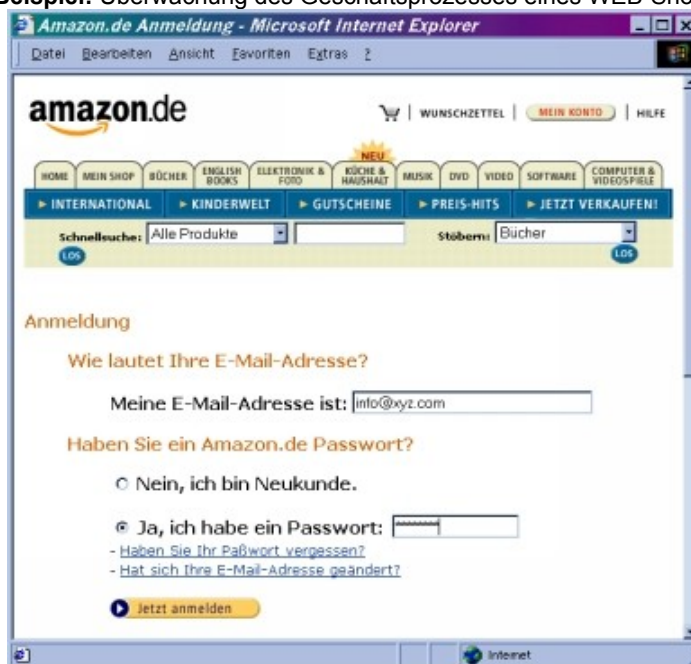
Beispiel: Überwachung des Geschäftsprozesses eines WEB-Sho

Amazon.de Anmeldung - Microsoft Internet Explorer

Datei Bearbeiten Ansicht Favoriten Extras ?

amazon.de

WUNSCHZETTEL | MEIN KONTO | HILFE

NEU

HOME | MEIN SHOP | BÜCHER | ENGLISH BOOKS | ELEKTRONIK & FOTO | KÜCHE & HAUSHALT | MUSIK | DVD | VIDEO | SOFTWARE | COMPUTER & VIDEOSPIELE

► INTERNATIONAL ► KINDERWELT ► GUTSCHEINE ► PREIS-HITS ► JETZT VERKAUFEN!

Schnellsuche: Alle Produkte

LOS

Stöbern: Bücher

LOS

Anmeldung

Wie lautet Ihre E-Mail-Adresse?

Meine E-Mail-Adresse ist: info@xyz.com

Haben Sie ein Amazon.de Passwort?

Nein, ich bin Neukunde.

Ja, ich habe ein Passwort: ********

- Haben Sie Ihr Paßwort vergessen?

- Hat sich Ihre E-Mail-Adresse geändert?

Jetzt anmelden

Internet